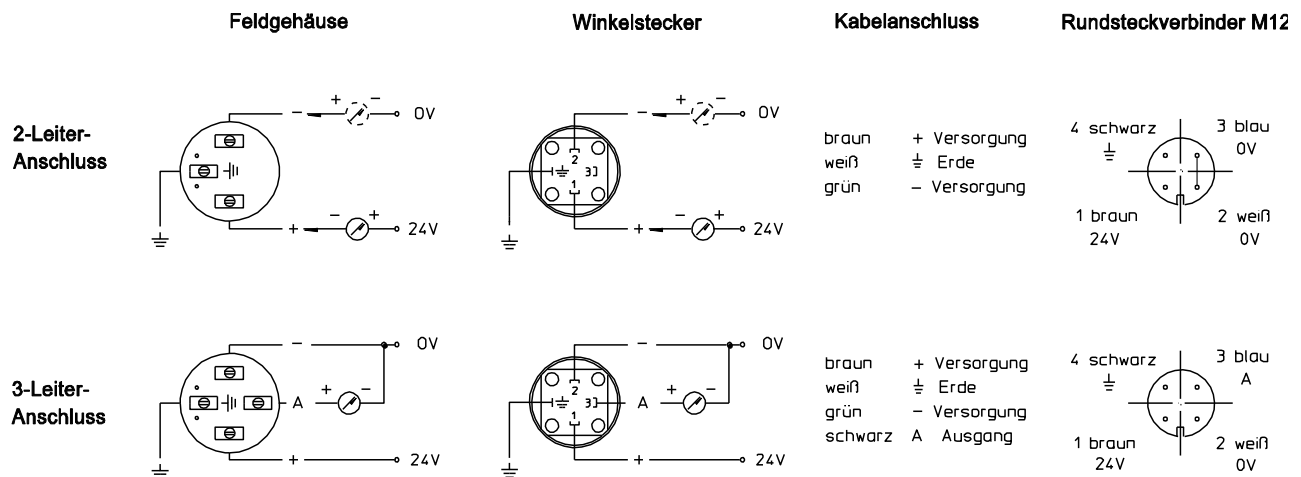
Feldgehäuse

Winkelstecker

Kabelanschluss

Rundsteckverbinder M12

2-Leiter-Anschluss

– + – 0V

+ – + 24V

– + – 0V

2 3 1

+ – + 24V

braun + Versorgung
weiß $\pm$ Erde
grün – Versorgung

4 schwarz 3 blau
0V
1 braun 2 weiß
24V 0V

3-Leiter-Anschluss

– 0V
A + –
+ 24V

– 0V
2 3 1
A + –
+ 24V

braun + Versorgung
weiß $\pm$ Erde
grün – Versorgung
schwarz A Ausgang

4 schwarz 3 blau
A
1 braun 2 weiß
24V 0V